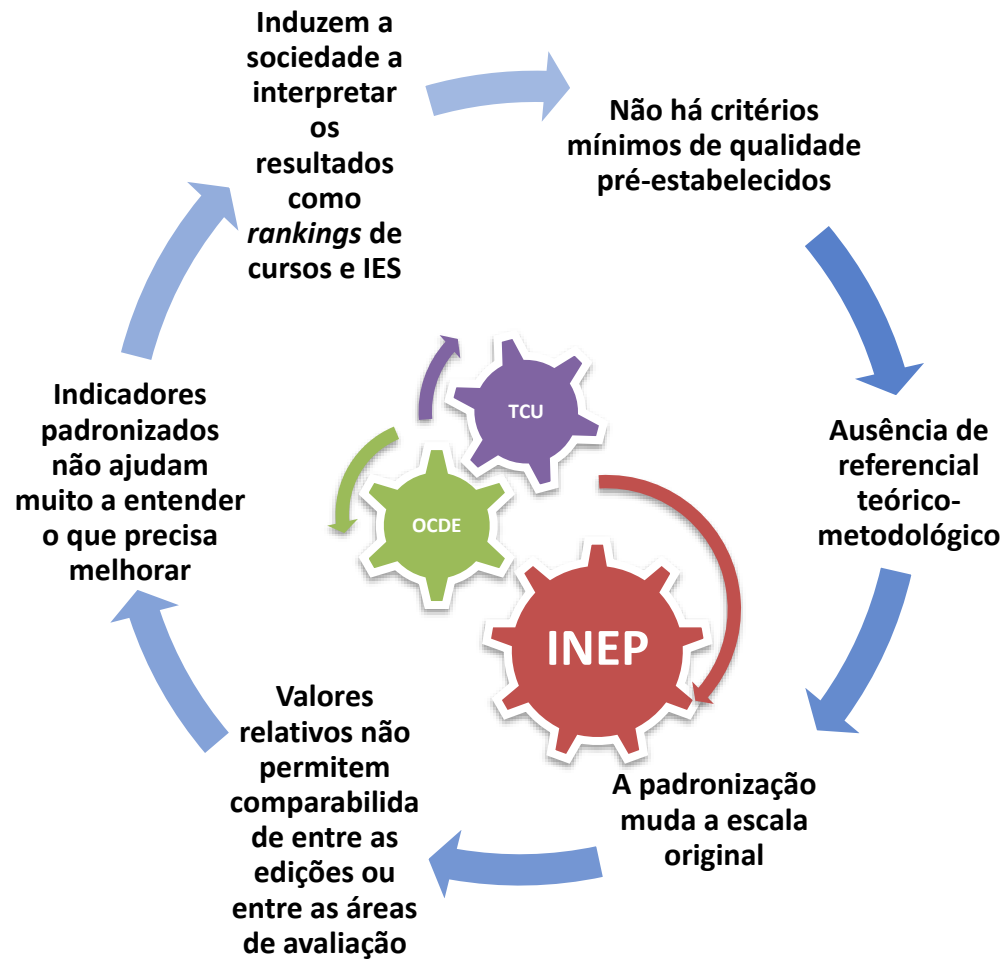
Induzem a sociedade a interpretar os resultados como *rankings* de cursos e IES

Não há critérios mínimos de qualidade pré-estabelecidos

Ausência de referencial teórico-metodológico

A padronização muda a escala original

Valores relativos não permitem comparabilida de entre as edições ou entre as áreas de avaliação

Indicadores padronizados não ajudam muito a entender o que precisa melhorar

TCU

OCDE

INEP